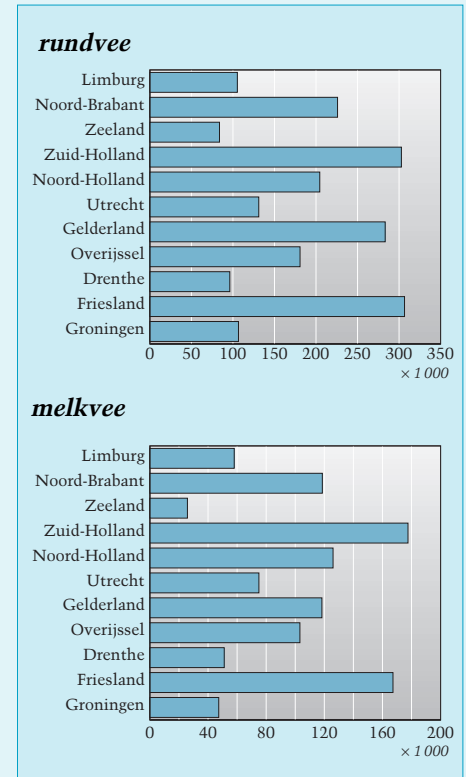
rundvee

Limburg
Noord-Brabant
Zeeland
Zuid-Holland
Noord-Holland
Utrecht
Gelderland
Overijssel
Drenthe
Friesland
Groningen

0 50 100 150 200 250 300 350
× 1 000

melkvee

Limburg
Noord-Brabant
Zeeland
Zuid-Holland
Noord-Holland
Utrecht
Gelderland
Overijssel
Drenthe
Friesland
Groningen

0 40 80 120 160 200
× 1 000